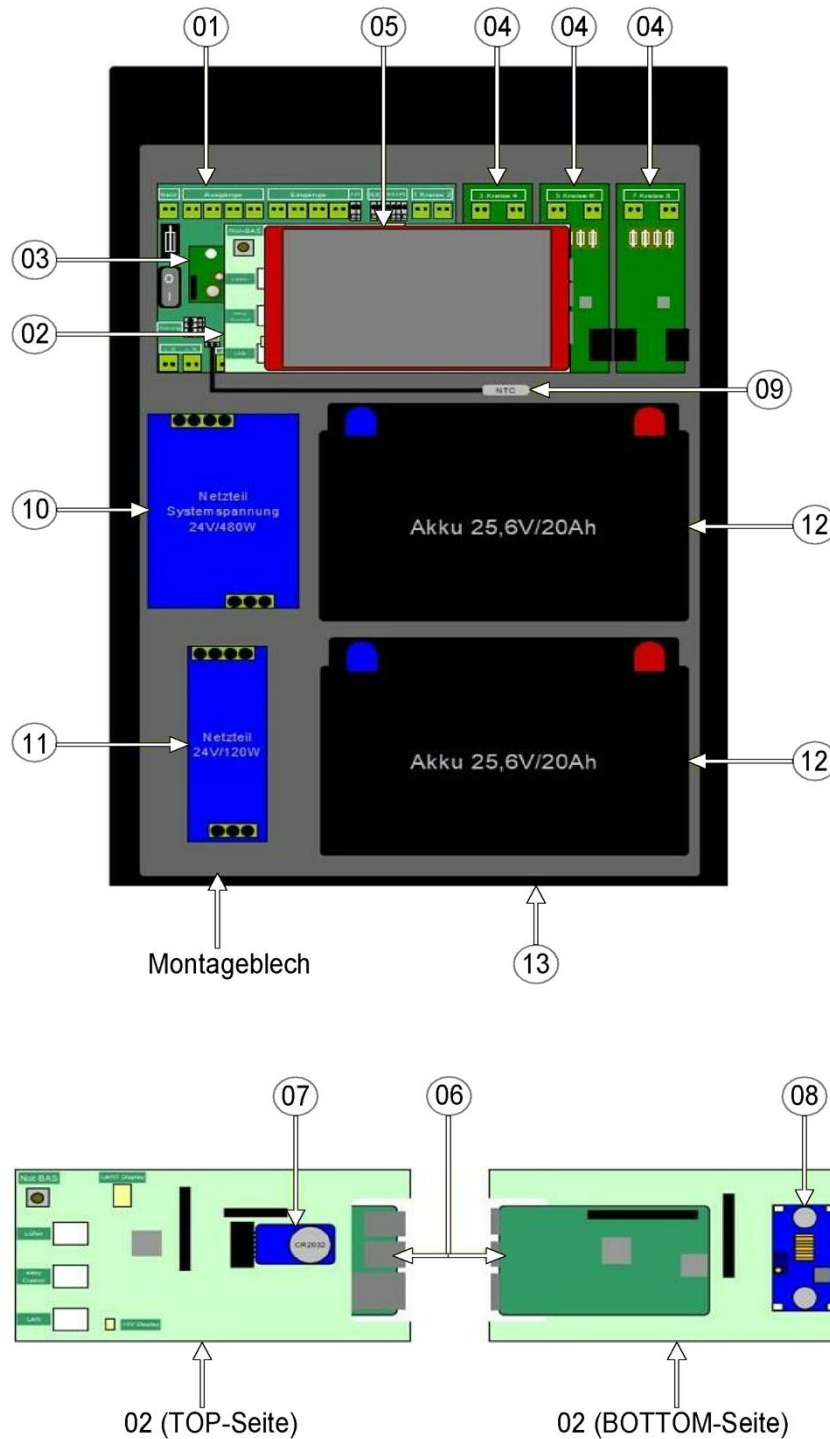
01
05
04
04
04
03
02
09
10
12
11
12
Montageblech
13

Notzeit Systemspannung 24V/480W

Akku 25,6V/20Ah

Netzteil 24V/120W

Akku 25,6V/20Ah

NTC

Analogeingänge
Eingänge
3 Kreise 4
5 Kreise 6
7 Kreise 8
1 Kreise 2
Not-BAS

07
06
08
Not-BAS
CR2032
02 (TOP-Seite)
02 (BOTTOM-Seite)